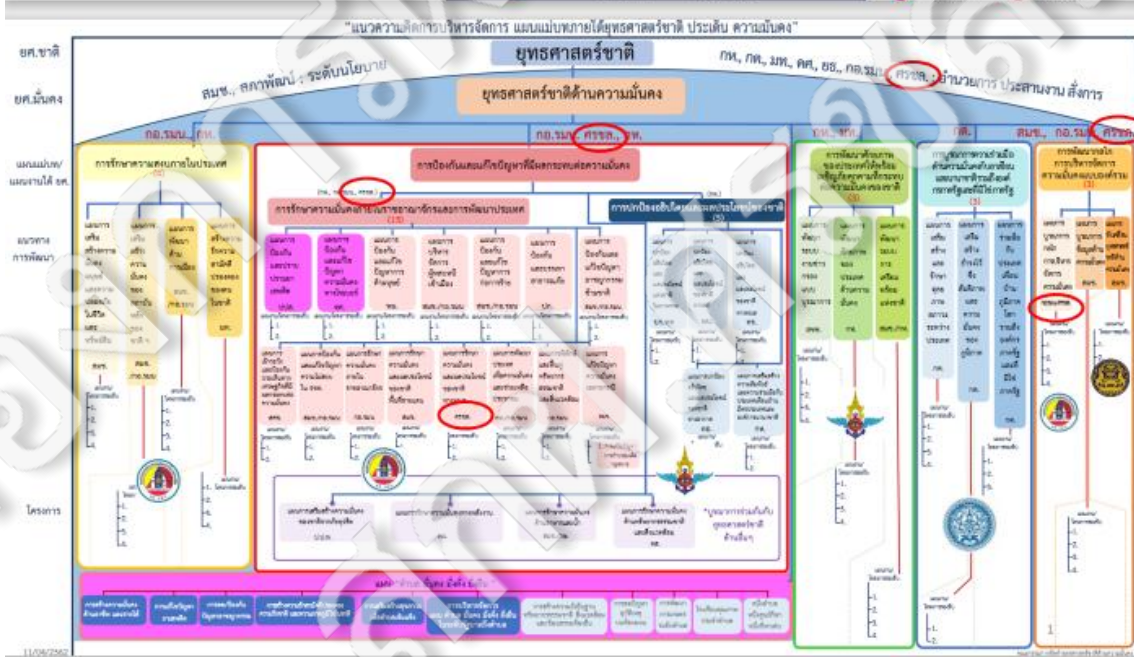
"แนวความคิดการบริหารจัดการ แผนแม่บทภายใต้ยุทธศาสตร์ชาติ ประเด็น ความมั่นคง"

ยศ.ชาติ

ยุทธศาสตร์ชาติ

กห., กต., มท., คศ, ยธ., กอ.รมน., ศรชล. : อำนวยการ ประสานงาน สั่งการ

สมช., สภาพัฒน์ : ระดับนโยบาย

ยศ.มั่นคง

ยุทธศาสตร์ชาติด้านความมั่นคง

กอ.รมน., กห.

กอ.รมน., ศรชล., ยศ.

กห., สมช.

กต.

สมช., กอ.รมน., ศรชล.

แผนแม่บท/แผนงานใต้ ยศ.

การรักษาความสงบภายในประเทศ

การป้องกันและแก้ไขปัญหาที่มีผลกระทบต่อความมั่นคง

การพัฒนาศักยภาพของประเทศให้พร้อมเผชิญภัยคุกคามที่กระทบต่อความมั่นคงของชาติ

การบูรณาการความร่วมมือด้านความมั่นคงกับอาเซียนและนานาชาติ รวมถึงองค์กรภาครัฐและที่มิใช่ภาครัฐ

การพัฒนากลไกการบริหารจัดการความมั่นคงแบบองค์รวม

(กห., กอ.รมน., ศรชล.)

การรักษาความมั่นคงด้านการป้องกันและแก้ไขปัญหาต่อการพัฒนาประเทศ

การปกป้องอธิปไตยและผลประโยชน์ของชาติ

แนวทางการพัฒนา

ศรชล.

ศรชล.

โครงการ

"บูรณาการร่วมกันกับยุทธศาสตร์ชาติด้านอื่นๆ"

11/04/2562

1